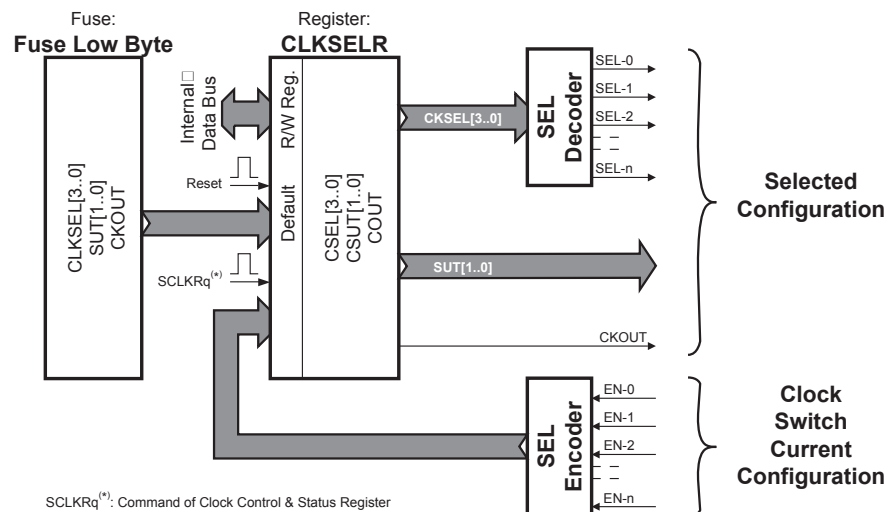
Fuse:
**Fuse Low Byte**

Register:
**CLKSELR**

Internal
Data Bus

R/W Reg.

CLKSEL[3..0]
SUT[1..0]
CKOUT

Reset

Default

CSEL[3..0]
CSUT[1..0]
COUT

SCLKRq$^{(*)}$

CKSEL[3..0]

SEL Decoder

SEL-0
SEL-1
SEL-2
SEL-n

SUT[1..0]

CKOUT

Selected Configuration

SEL Encoder

EN-0
EN-1
EN-2
EN-n

Clock Switch Current Configuration

SCLKRq$^{(*)}$: Command of Clock Control & Status Register